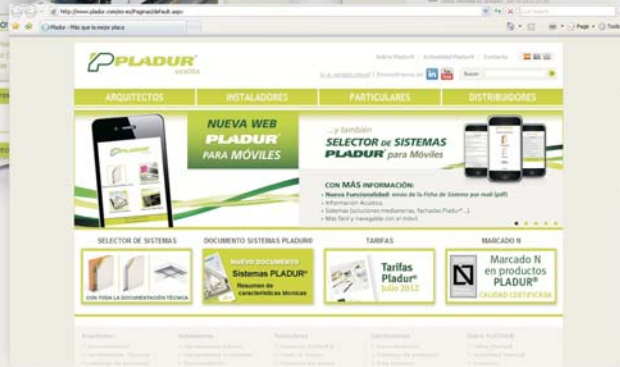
http://www.pladur.com/es-es/Paginas/default.aspx

Live Search

Pladur - Más que la mejor placa

Page ▾ Tools

PLADUR uralita

Sobre Pladur® | Actualidad Pladur® | Contacto

¿Es usted nuevo? | Encuéntranos en

Buscar

ARQUITECTOS

INSTALADORES

PARTICULARES

DISTRIBUIDORES

NUEVA WEB PLADUR® PARA MÓVILES

...y también SELECTOR DE SISTEMAS PLADUR® para Móviles

CON MÁS INFORMACIÓN:
• Nueva Funcionalidad: envío de la Ficha de Sistema por mail (pdf)
• Información Acústica.
• Sistemas (soluciones medianeras, fachadas Pladur®...)
• Más fácil y navegable con el móvil.

SELECTOR DE SISTEMAS

CON TODA LA DOCUMENTACIÓN TÉCNICA

DOCUMENTO SISTEMAS PLADUR®

NUEVO DOCUMENTO
Sistemas PLADUR®
Resumen de características técnicas

TARIFAS

Tarifas Pladur®
Julio 2012

MARCADO N

Marcado N en productos PLADUR®
CALIDAD CERTIFICADA

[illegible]